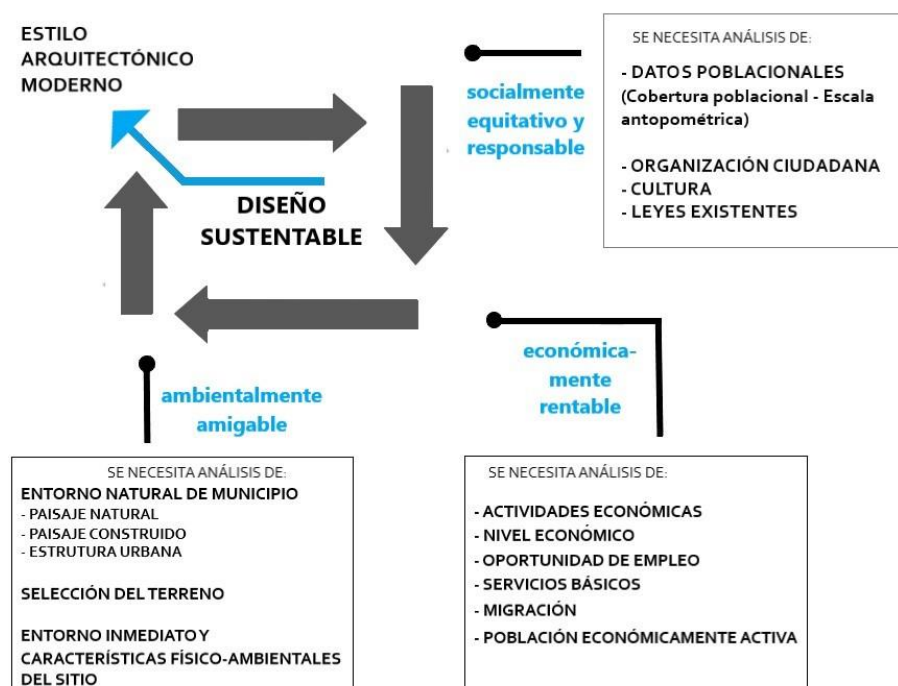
ESTILO ARQUITECTÓNICO MODERNO

DISEÑO SUSTENTABLE

socialmente equitativo y responsable

SE NECESITA ANÁLISIS DE:

- DATOS POBLACIONALES (Cobertura poblacional - Escala antopométrica)

- ORGANIZACIÓN CIUDADANA
- CULTURA
- LEYES EXISTENTES

económica-mente rentable

SE NECESITA ANÁLISIS DE:

- ACTIVIDADES ECONÓMICAS
- NIVEL ECONÓMICO
- OPORTUNIDAD DE EMPLEO
- SERVICIOS BÁSICOS
- MIGRACIÓN
- POBLACIÓN ECONÓMICAMENTE ACTIVA

ambientalmente amigable

SE NECESITA ANÁLISIS DE:
ENTORNO NATURAL DE MUNICIPIO
- PAISAJE NATURAL
- PAISAJE CONSTRUIDO
- ESTRUTURA URBANA

SELECCIÓN DEL TERRENO

ENTORNO INMEDIATO Y CARACTERÍSTICAS FÍSICO-AMBIENTALES DEL SITIO